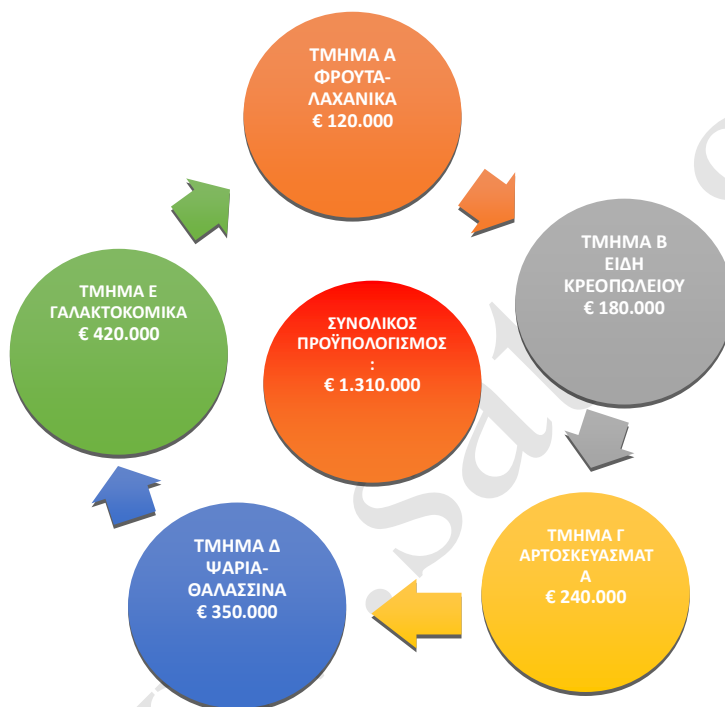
ΤΜΗΜΑ Α
ΦΡΟΥΤΑ-
ΛΑΧΑΝΙΚΑ
€ 120.000

ΤΜΗΜΑ Β
ΕΙΔΗ
ΚΡΕΟΠΩΛΕΙΟΥ
€ 180.000

ΤΜΗΜΑ Γ
ΑΡΤΟΣΚΕΥΑΣΜΑΤ
Α
€ 240.000

ΤΜΗΜΑ Δ
ΨΑΡΙΑ-
ΘΑΛΑΣΣΙΝΑ
€ 350.000

ΤΜΗΜΑ Ε
ΓΑΛΑΚΤΟΚΟΜΙΚΑ
€ 420.000

ΣΥΝΟΛΙΚΟΣ
ΠΡΟΫΠΟΛΟΓΙΣΜΟΣ
:
€ 1.310.000